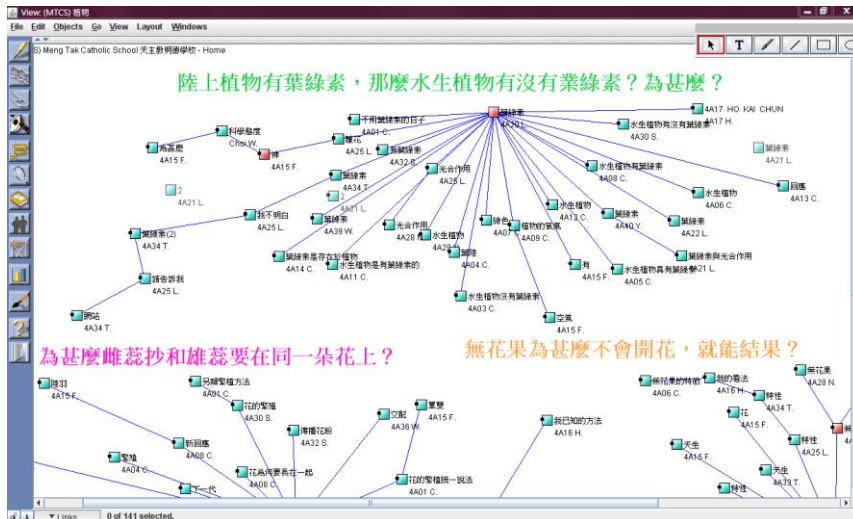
View: (MTCS) 植物

File Edit Objects Go View Layout Windows

S) Meng Tak Catholic School 天主教明德學校 - Home

陸上植物有葉綠素，那麼水生植物有沒有葉綠素？為甚麼？

葉綠素 4A20 I.
4A17 HO KAI CHUN 4A17 H.
不用葉綠素的日子 4A01 C.
科學態度 Choi W.
為甚麼 4A15 F.
博 4A15 F.
種花 4A25 L.
葉綠素 4A32 S.
水生植物有沒有葉綠素 4A30 S.
葉綠素 4A21 L.
水生植物有葉綠素 4A08 C.
水生植物 4A06 C.
回應 4A13 C.
2 4A21 L.
光合作用 4A25 L.
葉綠素 4A34 T.
2 4A21 L.
我不明白 4A25 L.
葉綠素 4A39 W.
葉綠素(2) 4A34 T.
光合作用 4A28
水生植物 4A29
綠色 4A07
植物的氧氣 4A09 C.
水生植物 4A12 C.
葉綠素 4A10 Y.
葉綠素 4A22 L.
葉綠素是存在於植物 4A14 C.
水生植物是有葉綠素的 4A11 C.
葉綠 4A04 C.
有 4A15 F.
水生植物具有葉綠素 4A05 C.
葉綠素與光合作用 4A21 L.
請告訴我 4A25 L.
水生植物沒有葉綠素 4A03 C.
空氣 4A15 F.
網站 4A34 T.

為甚麼雌蕊抄和雄蕊要在同一朵花上？

無花果為甚麼不會開花，就能結果？

陸羽 4A15 F.
另類繁殖方法 4A01 C.
花的繁殖 4A30 S.
傳播花粉 4A32 S.
交配 4A36 W.
草莓 4A15 F.
我已知的方法 4A16 H.
無花果的特徵 4A06 C.
我的看法 4A16 H.
特性 4A34 T.
無花果 4A28 N.
花 4A15 F.
特性 4A25 L.
新回應 4A08 C.
繁殖 4A04 C.
花為何要長在一起 4A08 C.
花的繁殖第一說法 4A01 C.
天生 4A15 F.
天生 4A33 T.
下一代
特性

Links 0 of 141 selected.